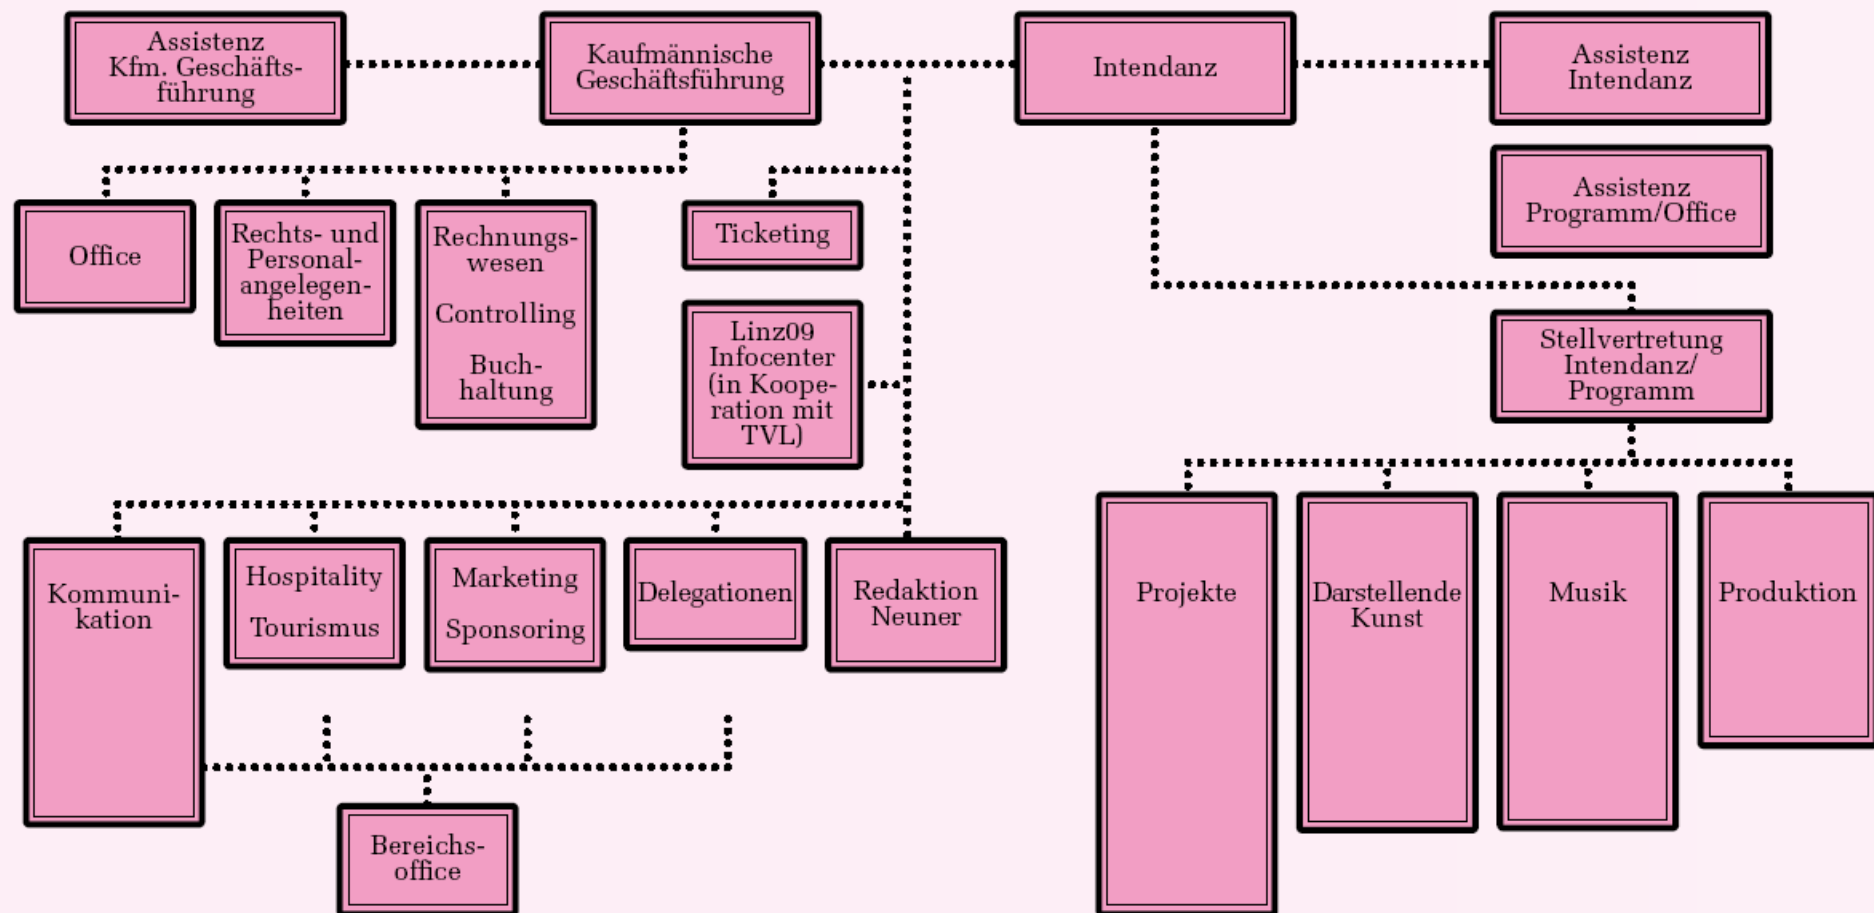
Assistenz Kfm. Geschäftsführung

Kaufmännische Geschäftsführung

Intendanz

Assistenz Intendanz

Assistenz Programm/Office

Office

Rechts- und Personalangelegenheiten

Rechnungswesen

Controlling

Buchhaltung

Ticketing

Linz09 Infocenter (in Kooperation mit TVL)

Stellvertretung Intendanz/ Programm

Kommunikation

Hospitality

Tourismus

Marketing

Sponsoring

Delegationen

Redaktion Neuner

Projekte

Darstellende Kunst

Musik

Produktion

Bereichsoffice